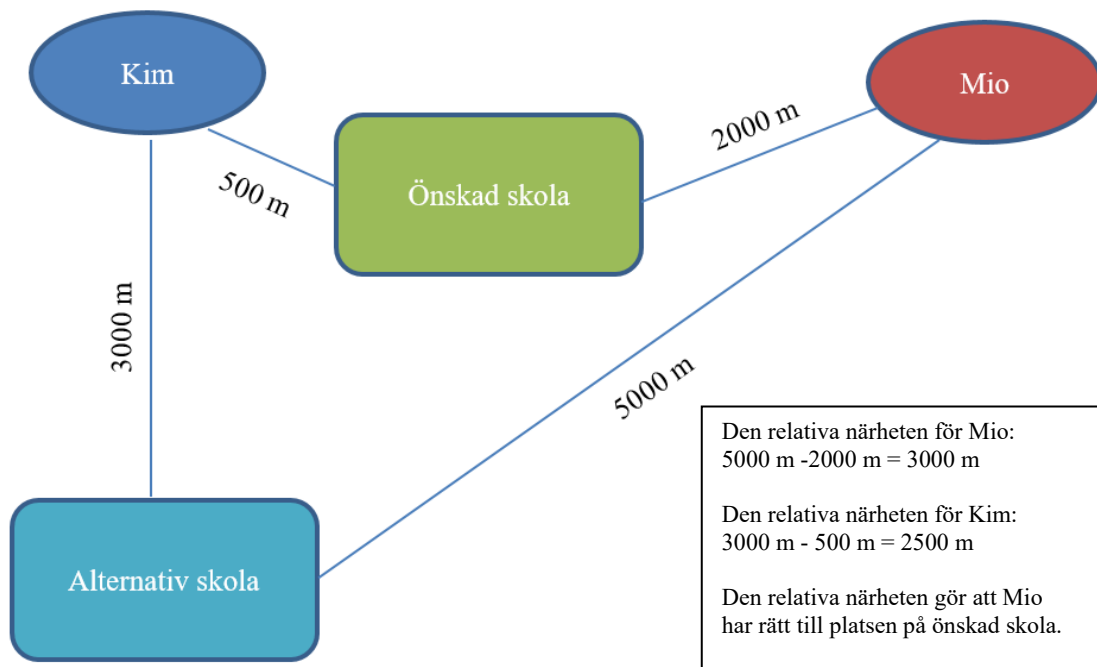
Kim

Mio

2000 m

500 m

Önskad skola

3000 m

5000 m

Alternativ skola

Den relativa närheten för Mio:
5000 m -2000 m = 3000 m

Den relativa närheten för Kim:
3000 m - 500 m = 2500 m

Den relativa närheten gör att Mio har rätt till platsen på önskad skola.